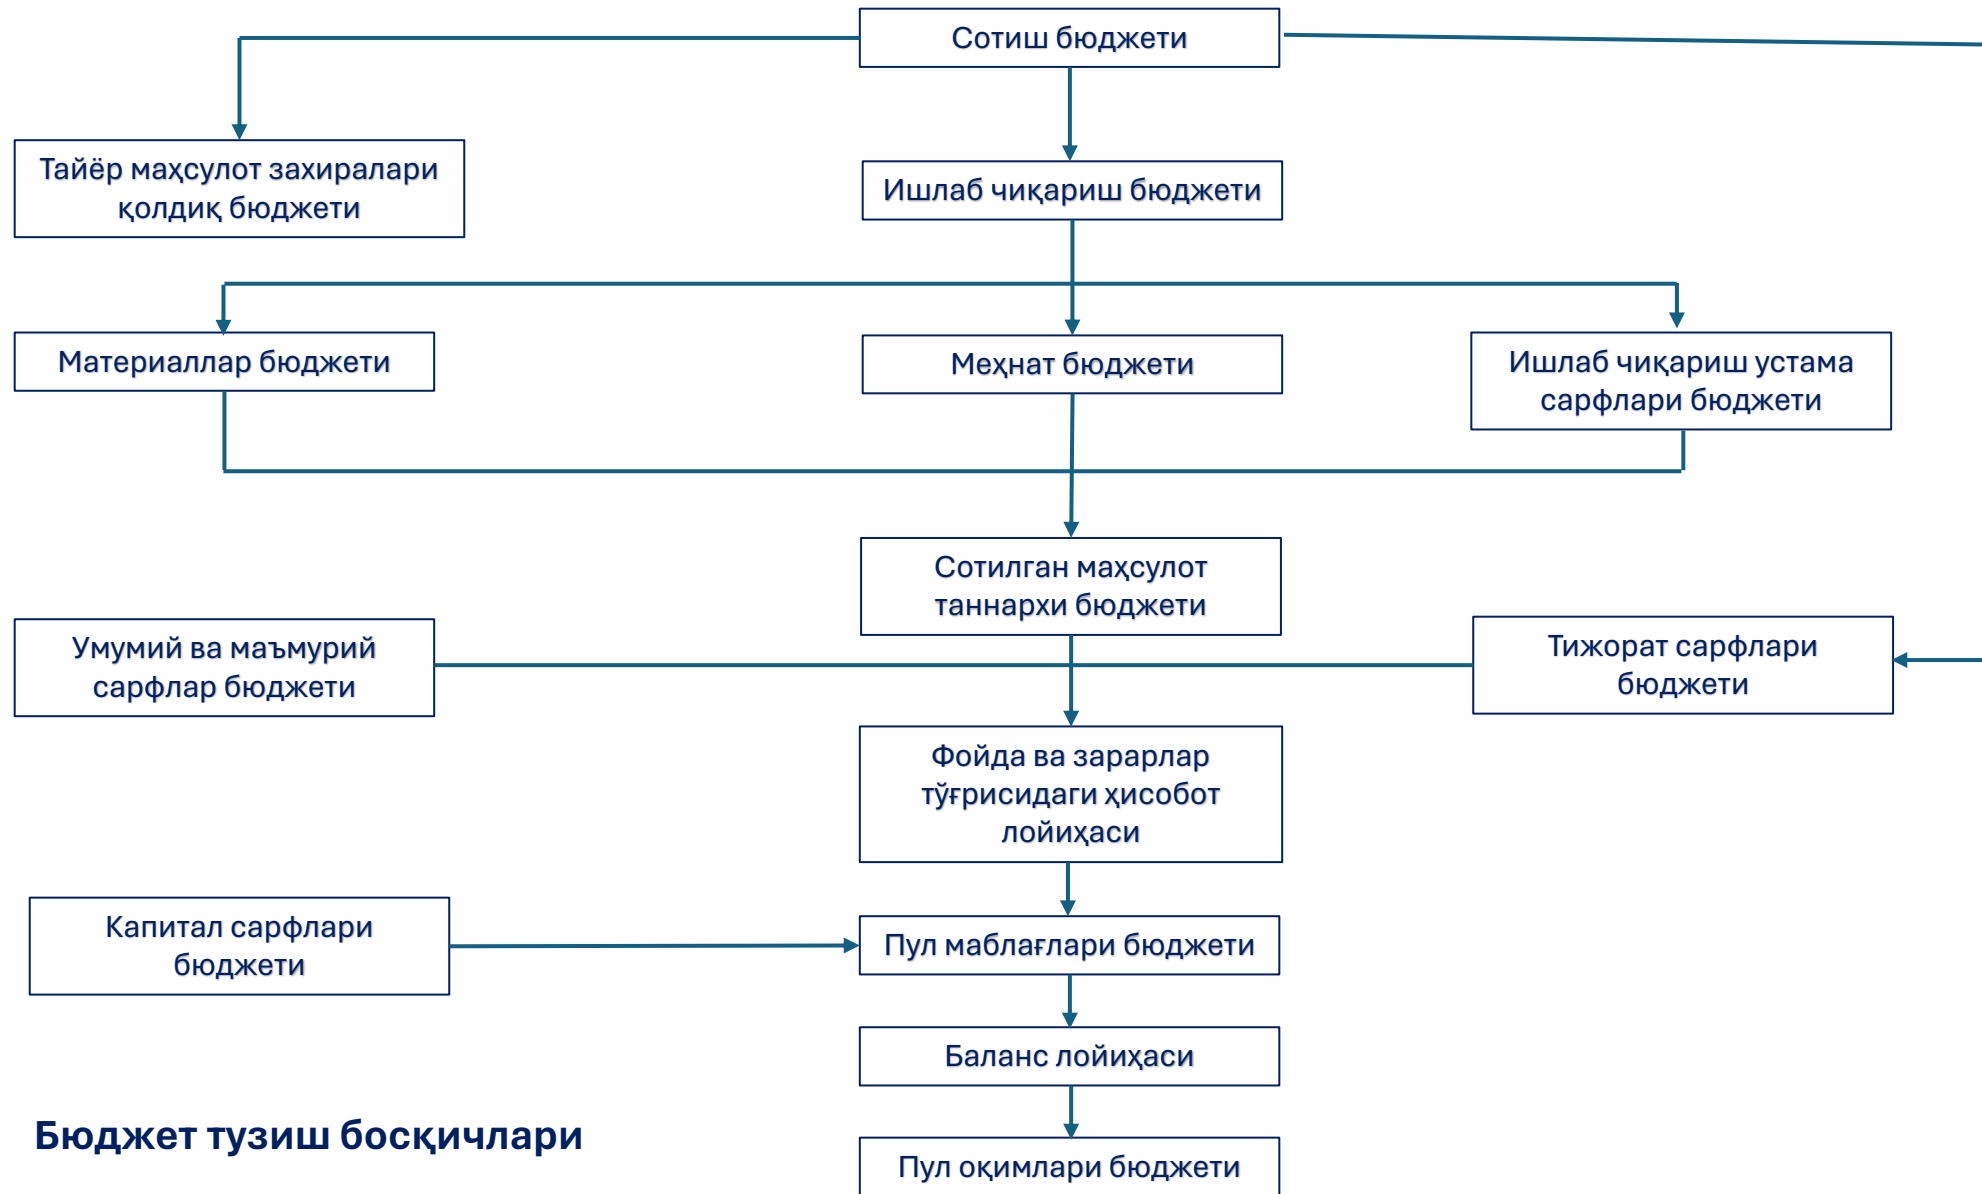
Сотиш бюджети

Тайёр маҳсулот захиралари қолдиқ бюджети

Ишлаб чиқариш бюджети

Материаллар бюджети

Меҳнат бюджети

Ишлаб чиқариш устама сарфлари бюджети

Сотилган маҳсулот таннархи бюджети

Умумий ва маъмурий сарфлар бюджети

Тижорат сарфлари бюджети

Фойда ва зарарлар тўғрисидаги ҳисобот лойиҳаси

Капитал сарфлари бюджети

Пул маблағлари бюджети

Баланс лойиҳаси

Бюджет тузиш босқичлари

Пул оқимлари бюджети